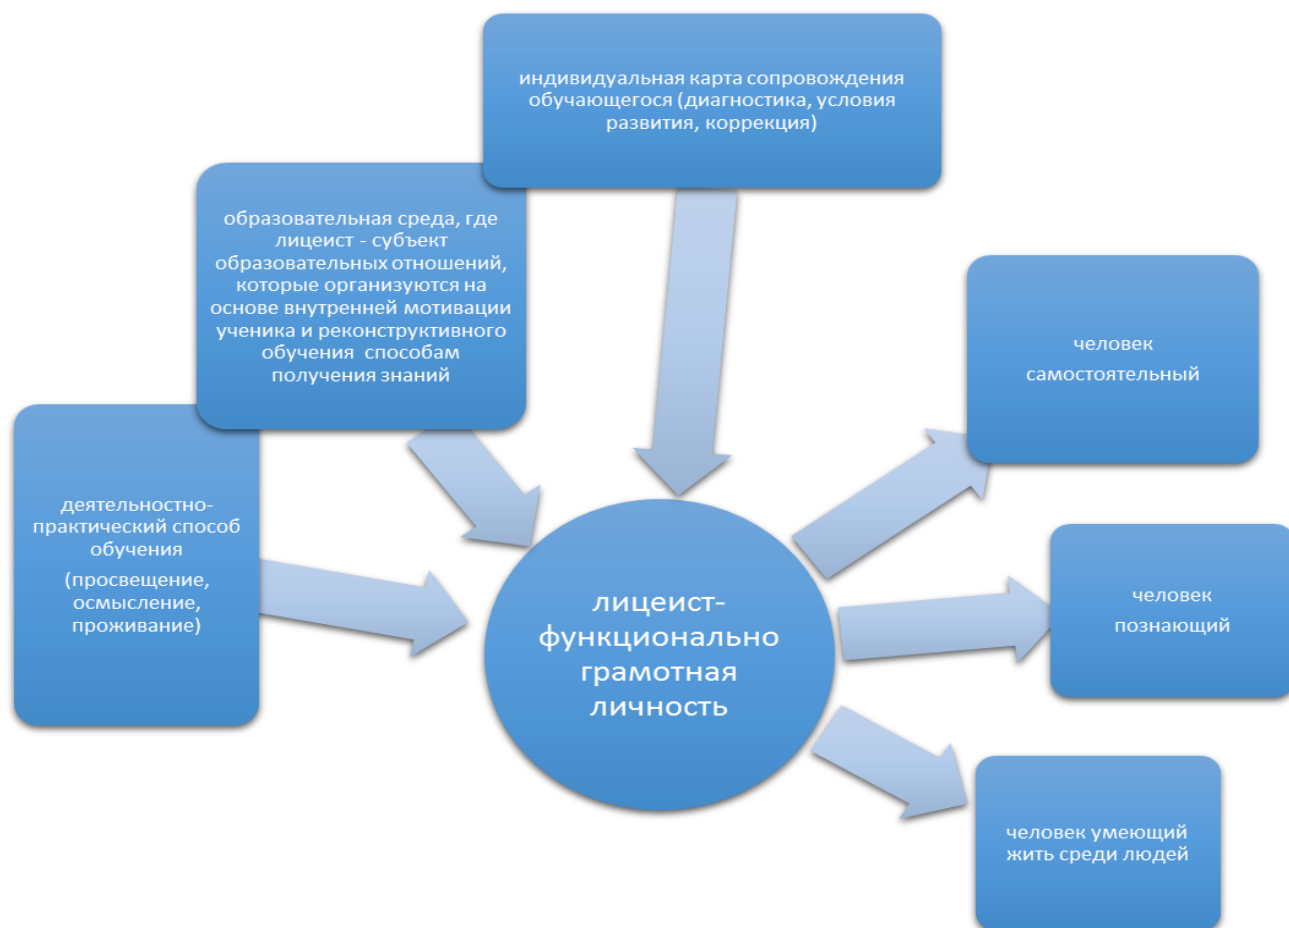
индивидуальная карта сопровождения обучающегося (диагностика, условия развития, коррекция)

образовательная среда, где лицеист - субъект образовательных отношений, которые организуются на основе внутренней мотивации ученика и реконструктивного обучения способам получения знаний

деятельностно-практический способ обучения

(просвещение, осмысление, проживание)

лицеист-функционально грамотная личность

человек самостоятельный

человек познающий

человек умеющий жить среди людей